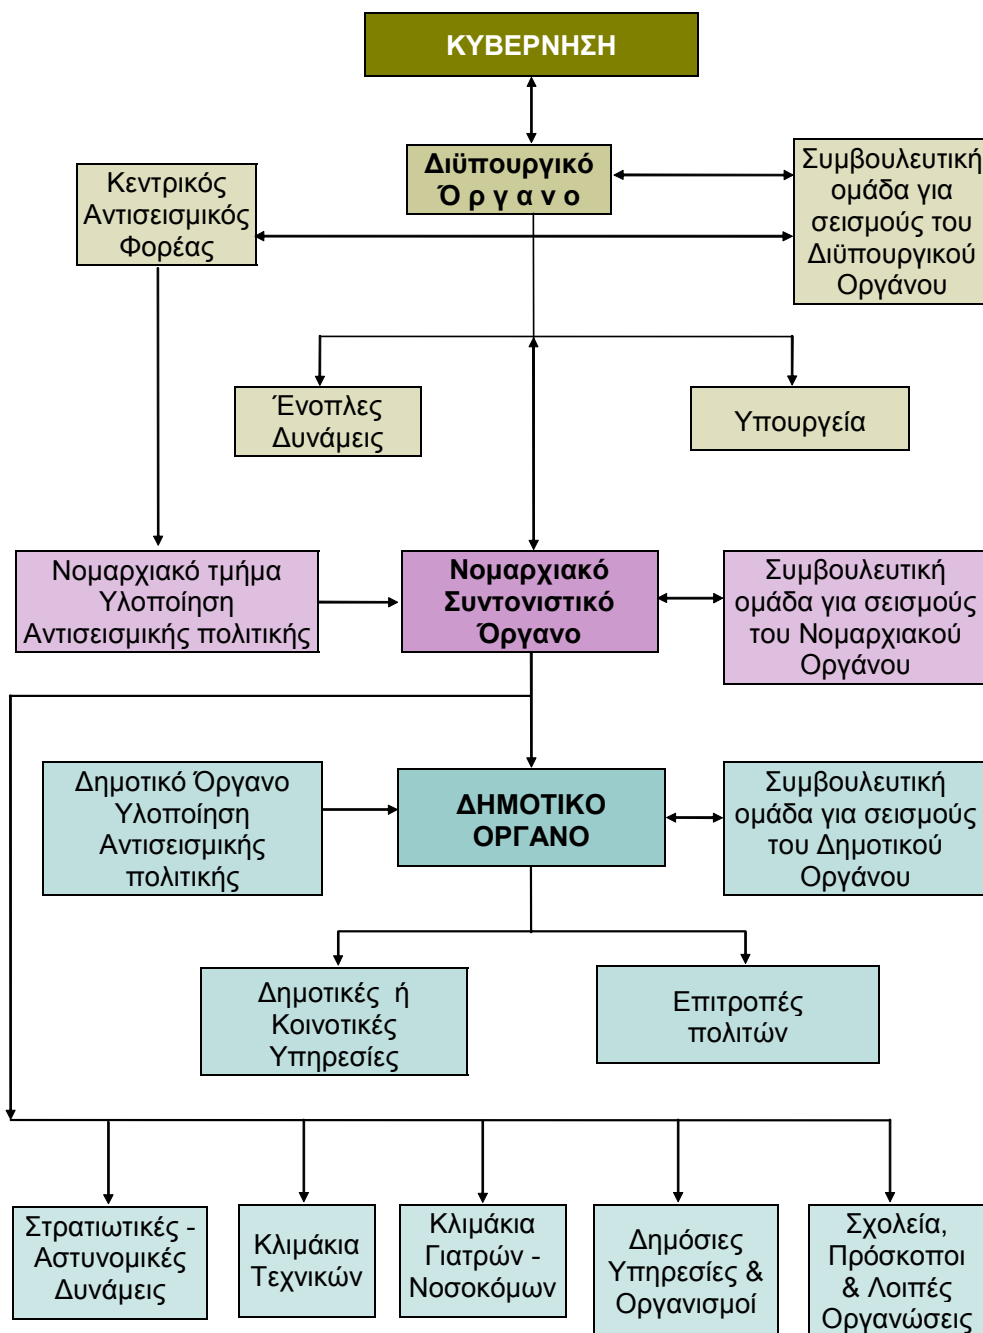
ΚΥΒΕΡΝΗΣΗ

Διϋπουργικό Όργανο

Κεντρικός Αντισεισμικός Φορέας

Συμβουλευτική ομάδα για σεισμούς του Διϋπουργικού Οργάνου

Ένοπλες Δυνάμεις

Υπουργεία

Νομαρχιακό τμήμα Υλοποίηση Αντισεισμικής πολιτικής

Νομαρχιακό Συντονιστικό Όργανο

Συμβουλευτική ομάδα για σεισμούς του Νομαρχιακού Οργάνου

Δημοτικό Όργανο Υλοποίηση Αντισεισμικής πολιτικής

ΔΗΜΟΤΙΚΟ ΟΡΓΑΝΟ

Συμβουλευτική ομάδα για σεισμούς του Δημοτικού Οργάνου

Δημοτικές ή Κοινοτικές Υπηρεσίες

Επιτροπές πολιτών

Στρατιωτικές - Αστυνομικές Δυνάμεις

Κλιμάκια Τεχνικών

Κλιμάκια Γιατρών - Νοσοκόμων

Δημόσιες Υπηρεσίες & Οργανισμοί

Σχολεία, Πρόσκοποι & Λοιπές Οργανώσεις